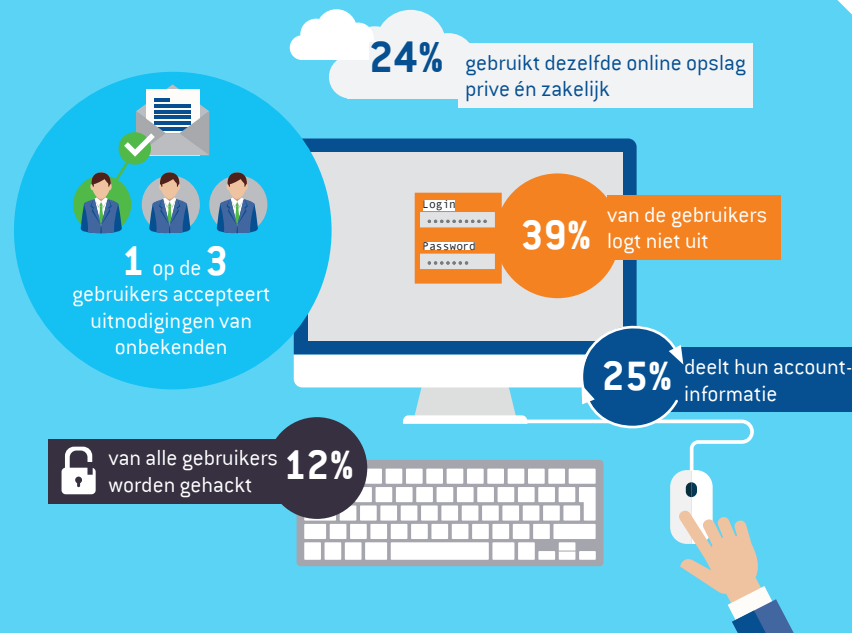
24% gebruikt dezelfde online opslag prive én zakelijk

1 op de 3 gebruikers accepteert uitnodigingen van onbekenden

Login
••••••••••
Password
•••••••

39% van de gebruikers logt niet uit

25% deelt hun accountinformatie

van alle gebruikers worden gehackt 12%